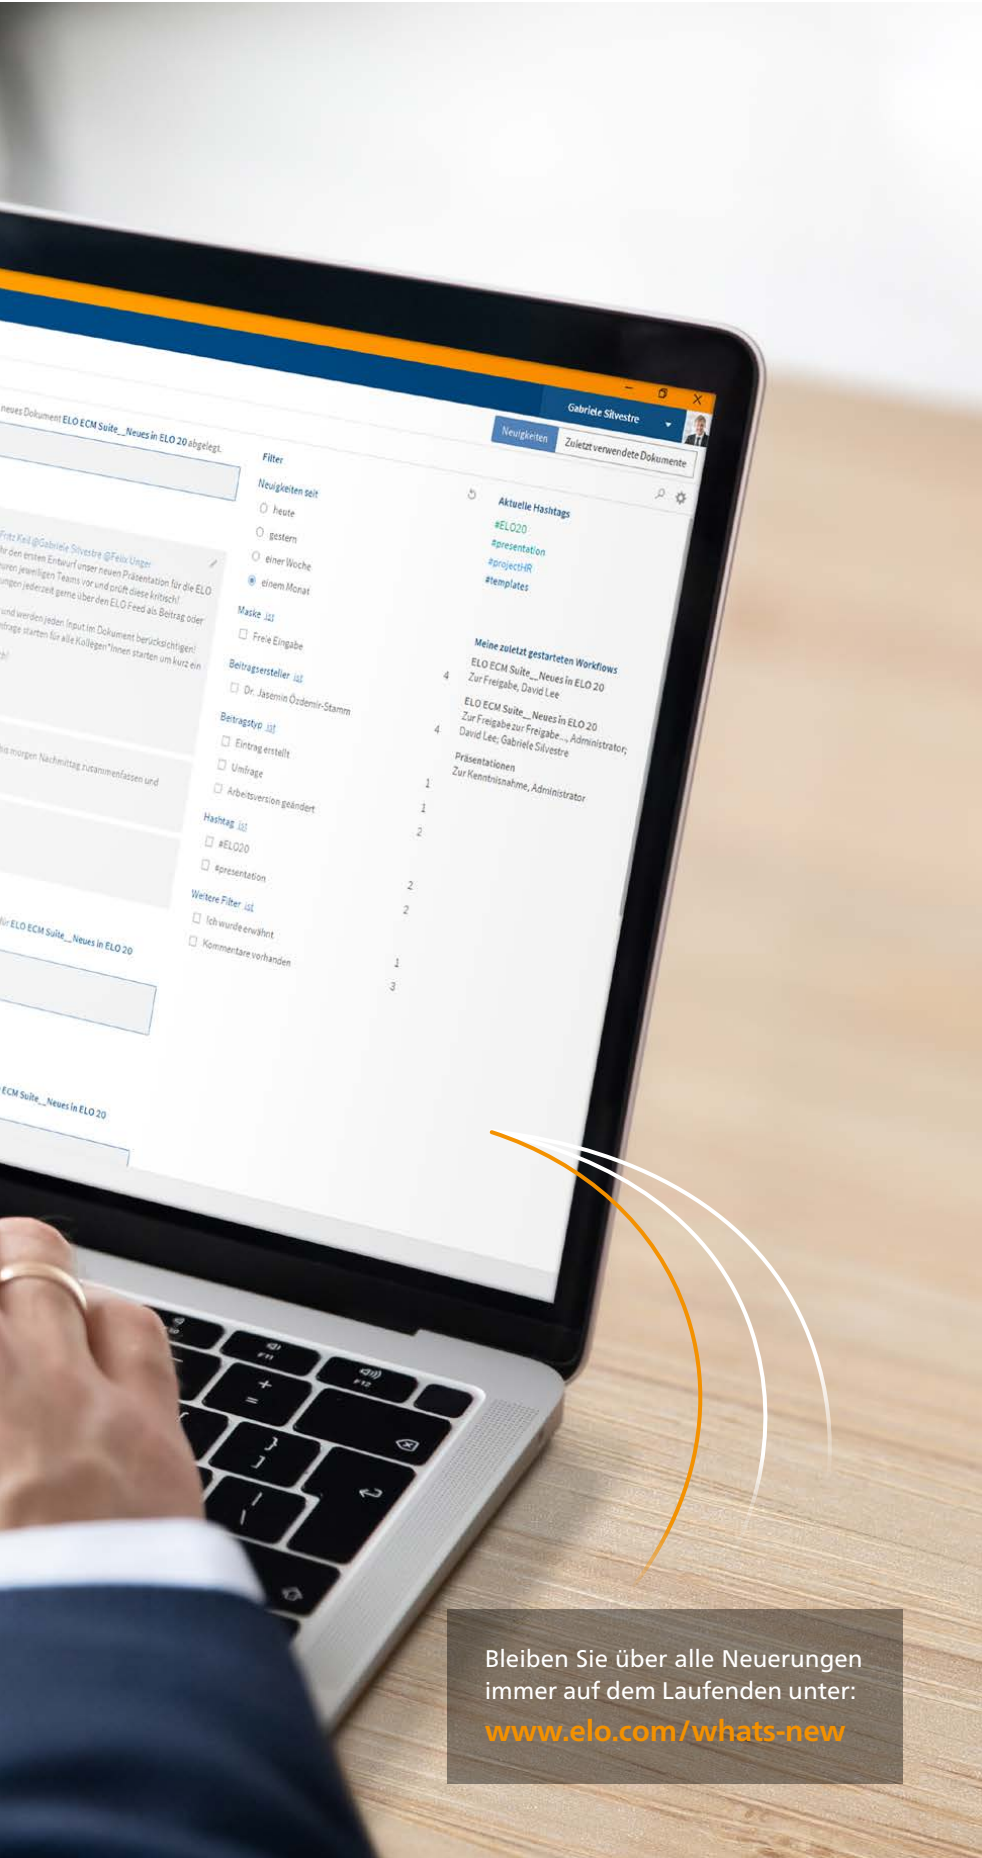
Gabriele Silvestre

Neuigkeiten | Zuletzt verwendete Dokumente

neues Dokument ELO ECM Suite_Neues in ELO 20 abgelegt.

Fritz Keil @Gabriele Silvestre @Felix Unger
für den ersten Entwurf unser neuen Präsentation für die ELO
uren jeweiligen Teams vor und prüft diese kritisch!
ungen jederzeit gerne über den ELO Feed als Beitrag oder
und werden jeden Input im Dokument berücksichtigen!
mfrage starten für alle Kollegen*innen starten um kurz ein
ch!

bis morgen Nachmittag zusammenfassen und

für ELO ECM Suite_Neues in ELO 20

ECM Suite_Neues in ELO 20

Filter
Neuigkeiten seit
heute
gestern
einer Woche
einem Monat
Maske
Freie Eingabe
Beitragsersteller
Dr. Jasemin Özdemir-Stamm 4
Beitragstyp
Eintrag erstellt 4
Umfrage
Arbeitsversion geändert 1
Hashtag 1
#ELO20 2
#presentation
Weitere Filter 2
Ich wurde erwähnt 2
Kommentare vorhanden
1
3

Aktuelle Hashtags
#ELO20
#presentation
#projectHR
#templates

Meine zuletzt gestarteten Workflows
ELO ECM Suite_Neues in ELO 20
Zur Freigabe, David Lee
ELO ECM Suite_Neues in ELO 20
Zur Freigabe zur Freigabe..., Administrator;
David Lee; Gabriele Silvestre
Präsentationen
Zur Kenntnisnahme, Administrator

Bleiben Sie über alle Neuerungen immer auf dem Laufenden unter:
www.elo.com/whats-new